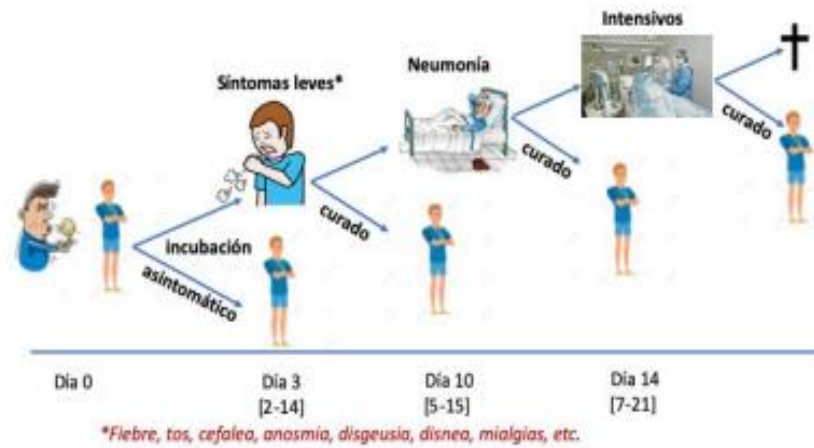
Intensivos

Síntomas leves*

Neumonía

curado

curado

curado

incubación

asintomático

Día 0

Día 3
[2-14]

Día 10
[5-15]

Día 14
[7-21]

*Fiebre, tos, cefalea, anosmia, disgeusia, disnea, mialgias, etc.